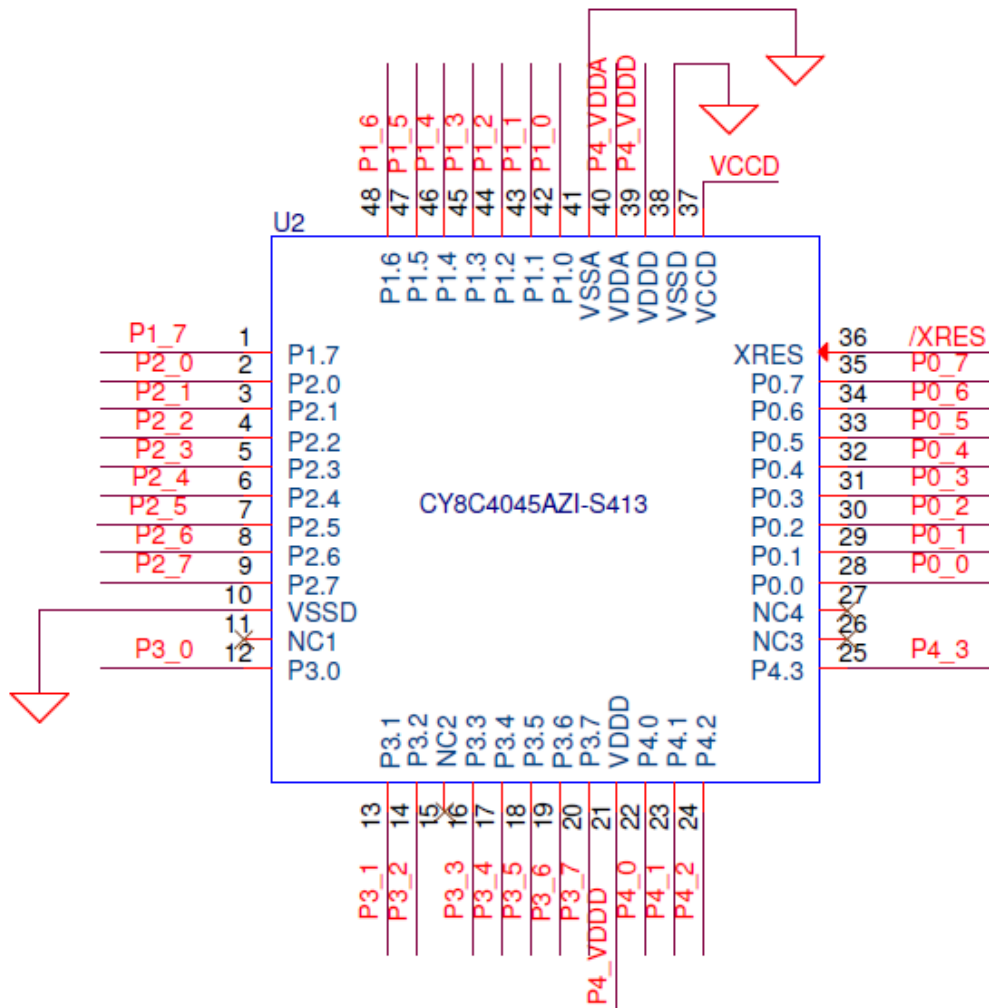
P1_6 P1_5 P1_4 P1_3 P1_2 P1_1 P1_0 P4_VDDA P4_VDDD VCCD

48 47 46 45 44 43 42 41 40 39 38 37

U2

P1.6 P1.5 P1.4 P1.3 P1.2 P1.1 P1.0 VSSA VDDA VDDD VSSD VCCD

P1_7 1 P1.7
P2_0 2 P2.0
P2_1 3 P2.1
P2_2 4 P2.2
P2_3 5 P2.3
P2_4 6 P2.4
P2_5 7 P2.5
P2_6 8 P2.6
P2_7 9 P2.7
10 VSSD
11 NC1
P3_0 12 P3.0

CY8C4045AZI-S413

36 /XRES XRES
35 P0_7 P0.7
34 P0_6 P0.6
33 P0_5 P0.5
32 P0_4 P0.4
31 P0_3 P0.3
30 P0_2 P0.2
29 P0_1 P0.1
28 P0_0 P0.0
27 NC4
26 NC3
25 P4_3 P4.3

P3.1 P3.2 NC2 P3.3 P3.4 P3.5 P3.6 P3.7 VDDD P4.0 P4.1 P4.2

13 14 15 16 17 18 19 20 21 22 23 24

P3_1 P3_2 P3_3 P3_4 P3_5 P3_6 P3_7 P4_VDDD P4_0 P4_1 P4_2